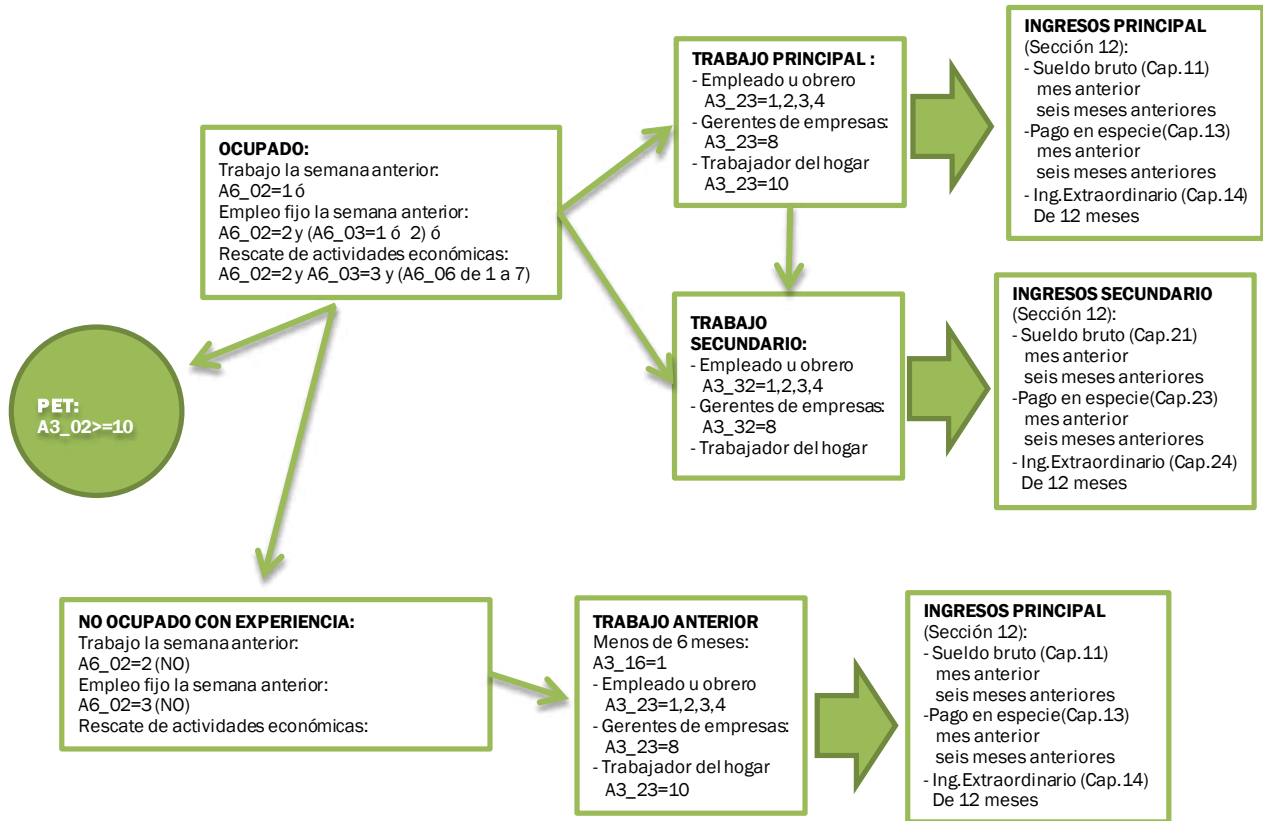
OCUPADO:
Trabajo la semana anterior:
A6_02=1 ó
Empleo fijo la semana anterior:
A6_02=2 y (A6_03=1 ó 2) ó
Rescate de actividades económicas:
A6_02=2 y A6_03=3 y (A6_06 de 1 a 7)

TRABAJO PRINCIPAL :
- Empleado u obrero
A3_23=1,2,3,4
- Gerentes de empresas:
A3_23=8
- Trabajador del hogar
A3_23=10

INGRESOS PRINCIPAL
(Sección 12):
- Sueldo bruto (Cap.11)
mes anterior
seis meses anteriores
-Pago en especie(Cap.13)
mes anterior
seis meses anteriores
- Ing.Extraordinario (Cap.14)
De 12 meses

PET:
A3_02>=10

TRABAJO SECUNDARIO:
- Empleado u obrero
A3_32=1,2,3,4
- Gerentes de empresas:
A3_32=8
- Trabajador del hogar

INGRESOS SECUNDARIO
(Sección 12):
- Sueldo bruto (Cap.21)
mes anterior
seis meses anteriores
-Pago en especie(Cap.23)
mes anterior
seis meses anteriores
- Ing.Extraordinario (Cap.24)
De 12 meses

NO OCUPADO CON EXPERIENCIA:
Trabajo la semana anterior:
A6_02=2 (NO)
Empleo fijo la semana anterior:
A6_02=3 (NO)
Rescate de actividades económicas:

TRABAJO ANTERIOR
Menos de 6 meses:
A3_16=1
- Empleado u obrero
A3_23=1,2,3,4
- Gerentes de empresas:
A3_23=8
- Trabajador del hogar
A3_23=10

INGRESOS PRINCIPAL
(Sección 12):
- Sueldo bruto (Cap.11)
mes anterior
seis meses anteriores
-Pago en especie(Cap.13)
mes anterior
seis meses anteriores
- Ing.Extraordinario (Cap.14)
De 12 meses